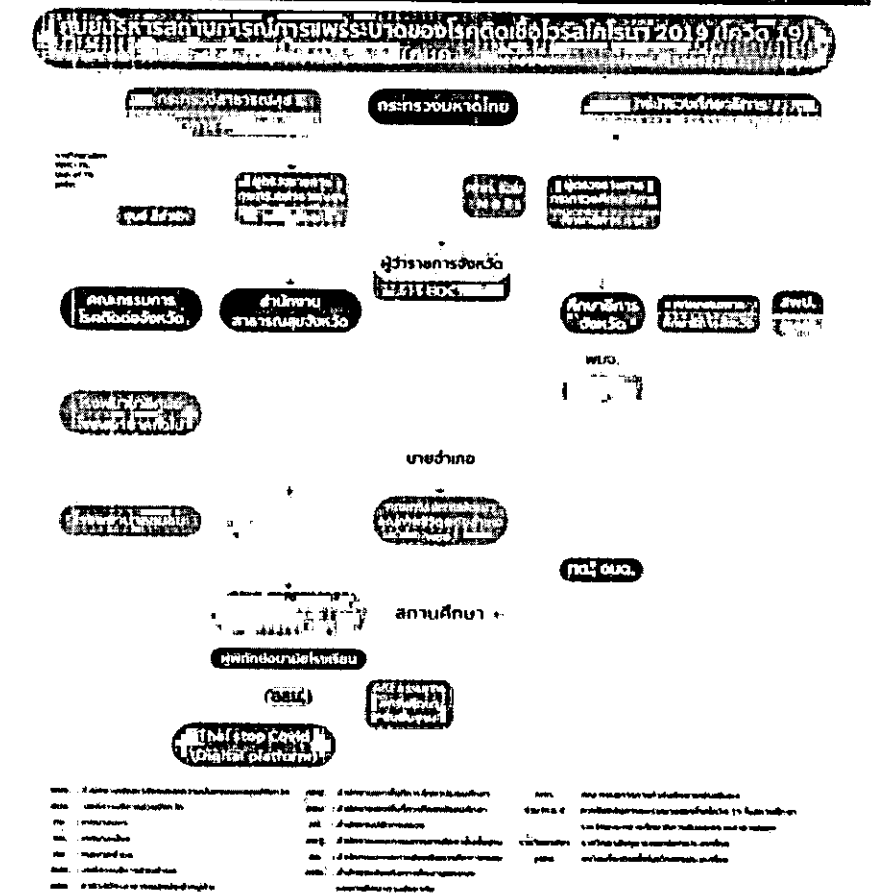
ศูนย์บริหารสถานการณ์การแพร่ระบาดของโรคติดเชื้อไวรัสโคโรนา 2019 (โควิด 19)

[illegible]

กระทรวงสาธารณสุข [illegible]

กระทรวงมหาดไทย

กระทรวงศึกษาธิการ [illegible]

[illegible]

ศูนย์ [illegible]

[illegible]

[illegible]

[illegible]

ผู้ว่าราชการจังหวัด

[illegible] EOC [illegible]

คณะกรรมการ โรคติดต่อจังหวัด

สำนักงาน สาธารณสุขจังหวัด

ศึกษาธิการ จังหวัด

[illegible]

สพป.

พมจ.

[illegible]

นายอำเภอ

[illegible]

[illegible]

กศจ. อบจ.

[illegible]

สถานศึกษา

ผู้พักต่อนามัยโรงเรียน

(อสม.)

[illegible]

Thai stop Covid (Digital platform)

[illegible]